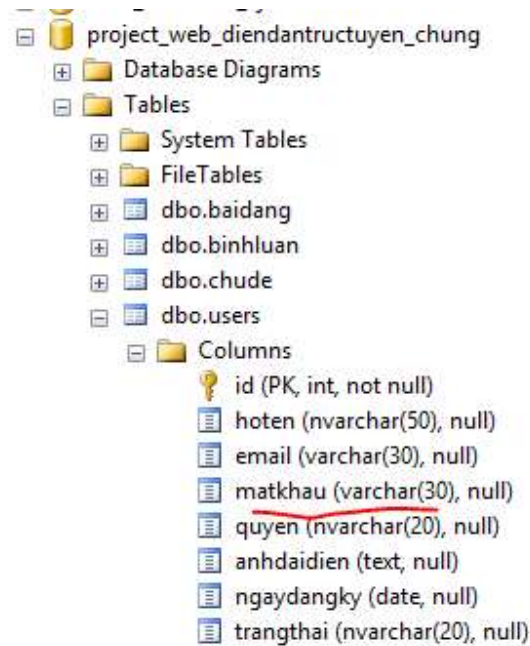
project_web_diendantructuyen_chung
Database Diagrams
Tables
System Tables
FileTables
dbo.baidang
dbo.binhluan
dbo.chude
dbo.users
Columns
id (PK, int, not null)
hoten (nvarchar(50), null)
email (varchar(30), null)
matkhau (varchar(30), null)
quyen (nvarchar(20), null)
anhdaidien (text, null)
ngaydangky (date, null)
trangthai (nvarchar(20), null)